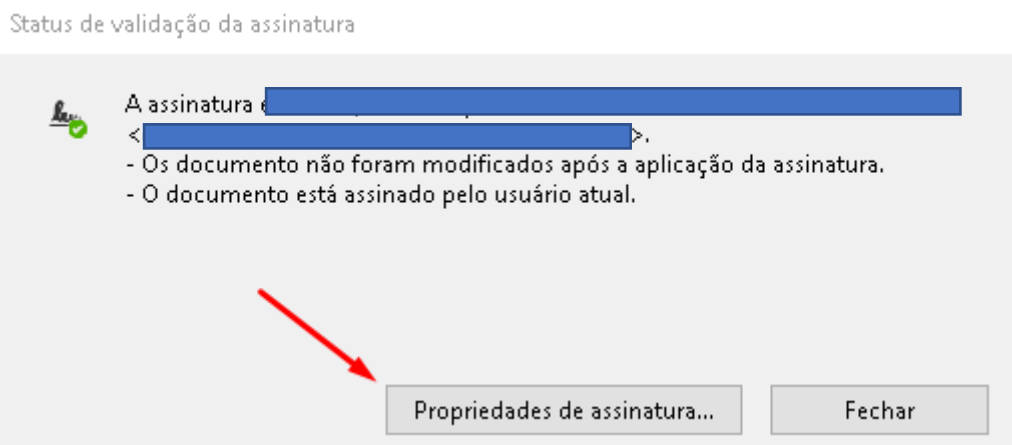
Status de validação da assinatura

A assinatura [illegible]
<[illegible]>.
- Os documento não foram modificados após a aplicação da assinatura.
- O documento está assinado pelo usuário atual.

Propriedades de assinatura...

Fechar